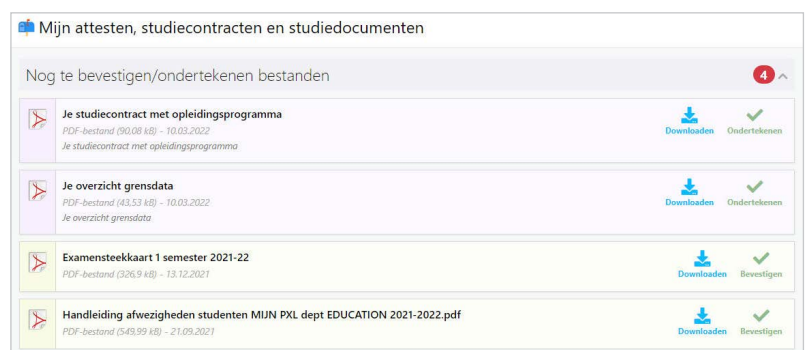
Mijn attesten, studiecontracten en studiedocumenten

Nog te bevestigen/ondertekenen bestanden 4

Je studiecontract met opleidingsprogramma
PDF-bestand (90,08 kB) - 10.03.2022
Je studiecontract met opleidingsprogramma
Downloaden Ondertekenen

Je overzicht grensdata
PDF-bestand (43,53 kB) - 10.03.2022
Je overzicht grensdata
Downloaden Ondertekenen

Examensteekkaart 1 semester 2021-22
PDF-bestand (326,9 kB) - 13.12.2021
Downloaden Bevestigen

Handleiding afwezigheden studenten MIJN PXL dept EDUCATION 2021-2022.pdf
PDF-bestand (549,99 kB) - 21.09.2021
Downloaden Bevestigen